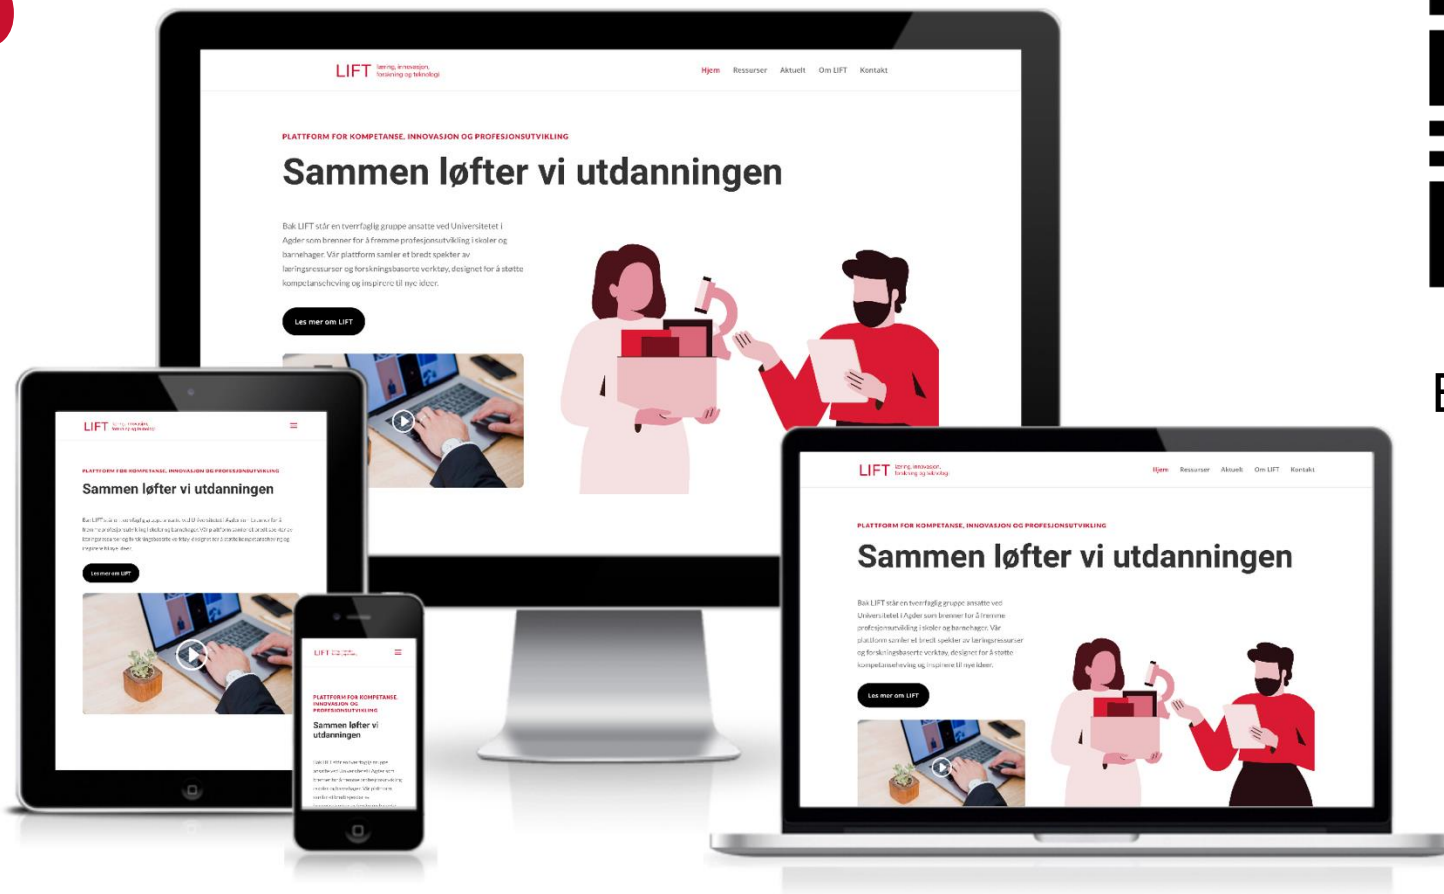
LIFT læring, innovasjon, forskning og teknologi

Hjem Ressurser Aktuelt Om LIFT Kontakt

PLATTFORM FOR KOMPETANSE, INNOVASJON OG PROFESJONSUTVIKLING

Sammen løfter vi utdanningen

Bak LIFT står en tverrfaglig gruppe ansatte ved Universitetet i Agder som brenner for å fremme profesjonsutvikling i skoler og barnehager. Vår plattform samler et bredt spekter av læringsressurser og forskningsbaserte verktøy, designet for å støtte kompetanseheving og inspirere til nye ideer.

Les mer om LIFT

LIFT

PLATTFORM FOR KOMPETANSE, INNOVASJON OG PROFESJONSUTVIKLING

Sammen løfter vi utdanningen

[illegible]

Les mer om LIFT

LIFT

PLATTFORM FOR KOMPETANSE, INNOVASJON OG PROFESJONSUTVIKLING

Sammen løfter vi utdanningen

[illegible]

LIFT læring, innovasjon, forskning og teknologi

Hjem Ressurser Aktuelt Om LIFT Kontakt

PLATTFORM FOR KOMPETANSE, INNOVASJON OG PROFESJONSUTVIKLING

Sammen løfter vi utdanningen

Bak LIFT står en tverrfaglig gruppe ansatte ved Universitetet i Agder som brenner for å fremme profesjonsutvikling i skoler og barnehager. Vår plattform samler et bredt spekter av læringsressurser og forskningsbaserte verktøy, designet for å støtte kompetanseheving og inspirere til nye ideer.

Les mer om LIFT